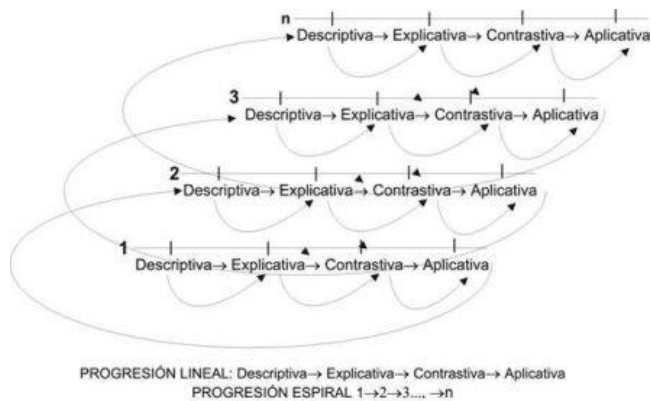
n
Descriptiva→ Explicativa→ Contrastiva→ Aplicativa

3
Descriptiva→ Explicativa→ Contrastiva→ Aplicativa

2
Descriptiva→ Explicativa→ Contrastiva→ Aplicativa

1
Descriptiva→ Explicativa→ Contrastiva→ Aplicativa

PROGRESIÓN LINEAL: Descriptiva→ Explicativa→ Contrastiva→ Aplicativa
PROGRESIÓN ESPIRAL 1→2→3..., →n